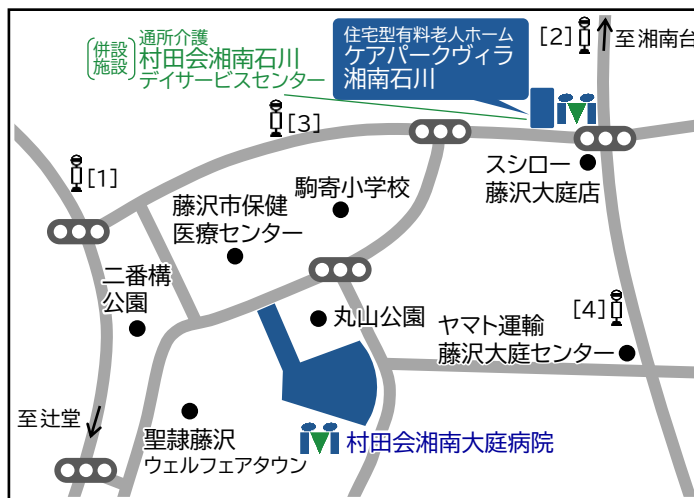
併設施設 通所介護 村田会湘南石川 デイサービスセンター

住宅型有料老人ホーム ケアパークヴィラ 湘南石川

[2] 至湘南台

[3]

[1]

スシロー 藤沢大庭店

駒寄小学校

藤沢市保健 医療センター

二番構 公園

丸山公園

[4]

ヤマト運輸 藤沢大庭センター

至辻堂

聖隷藤沢 ウェルフェアタウン

村田会湘南大庭病院